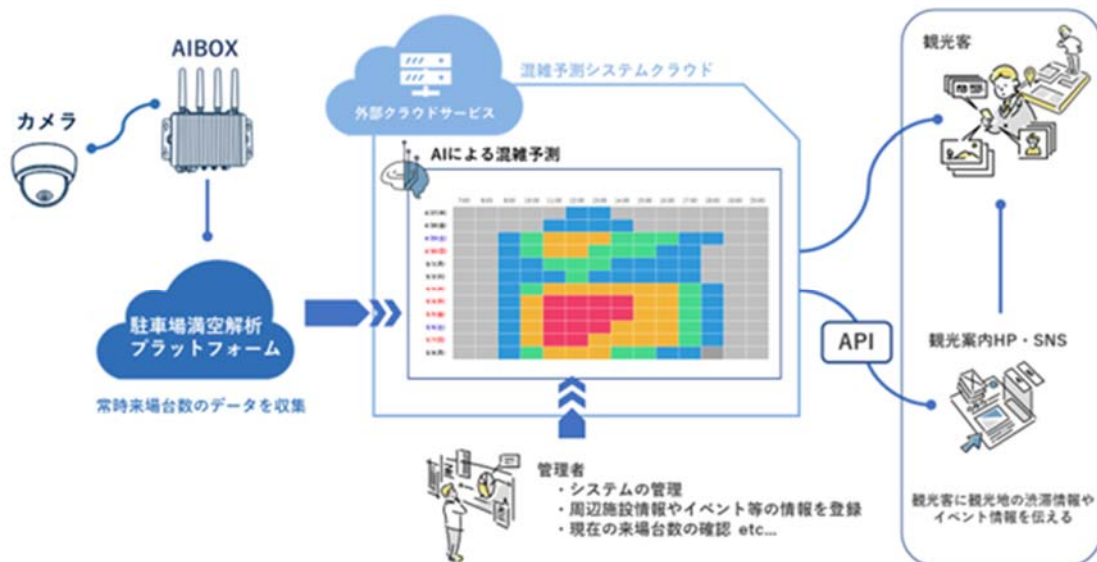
AIBOX

カメラ

駐車場満空解析
プラットフォーム

常時来場台数のデータを収集

外部クラウドサービス

混雑予測システムクラウド

AIによる混雑予測

管理者
・システムの管理
・周辺施設情報やイベント等の情報を登録
・現在の来場台数の確認 etc...

API

観光客

観光案内HP・SNS

観光客に観光地の渋滞情報や
イベント情報を伝える